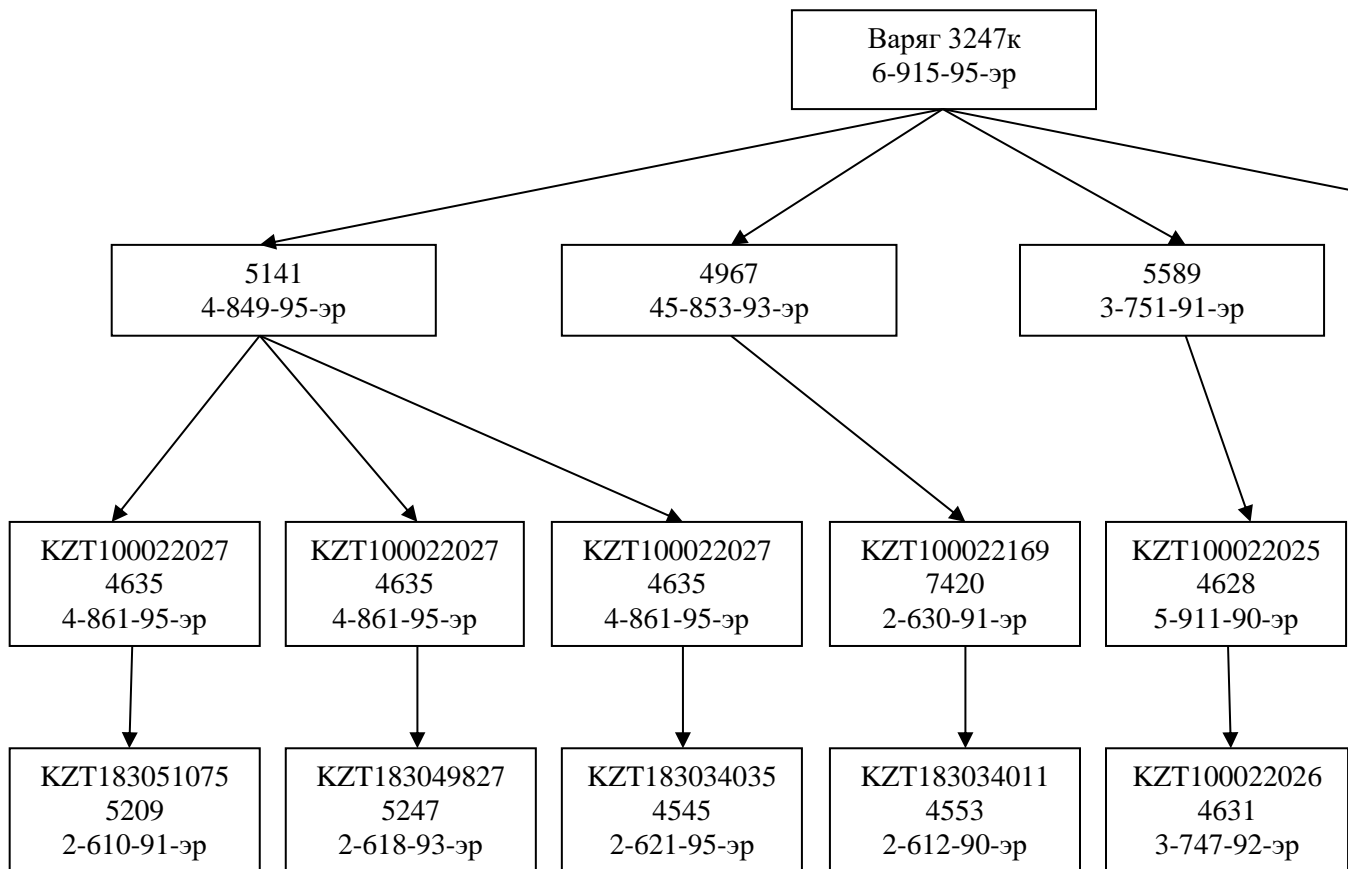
Варяг 3247к
6-915-95-эр

5141
4-849-95-эр

4967
45-853-93-эр

5589
3-751-91-эр

KZT100022027
4635
4-861-95-эр

KZT100022027
4635
4-861-95-эр

KZT100022027
4635
4-861-95-эр

KZT100022169
7420
2-630-91-эр

KZT100022025
4628
5-911-90-эр

KZT183051075
5209
2-610-91-эр

KZT183049827
5247
2-618-93-эр

KZT183034035
4545
2-621-95-эр

KZT183034011
4553
2-612-90-эр

KZT100022026
4631
3-747-92-эр